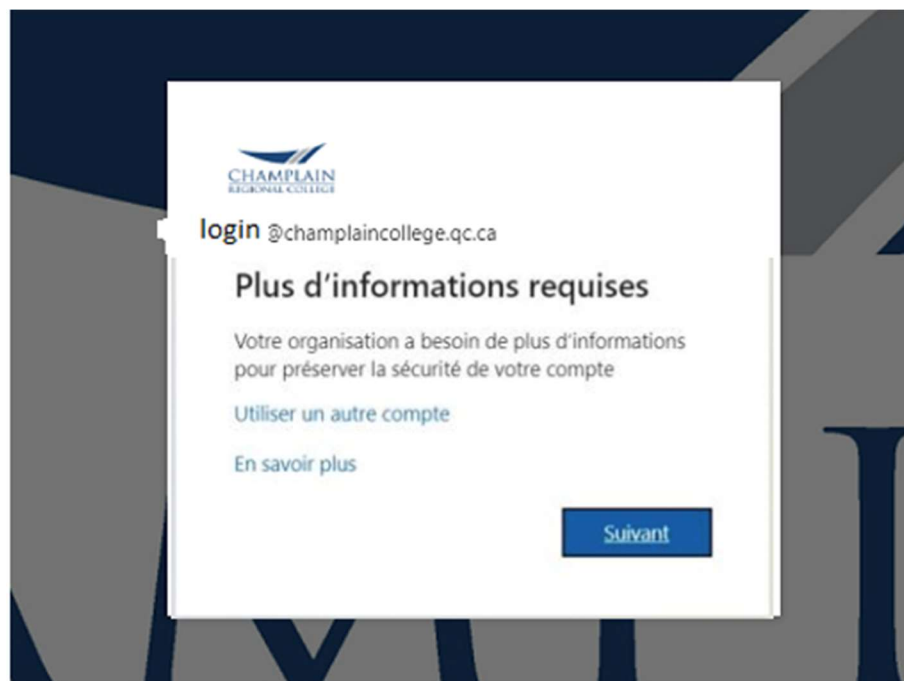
CHAMPLAIN
REGIONAL COLLEGE

login @champlaincollege.qc.ca

Plus d'informations requises

Votre organisation a besoin de plus d'informations pour préserver la sécurité de votre compte

Utiliser un autre compte

En savoir plus

Suivant